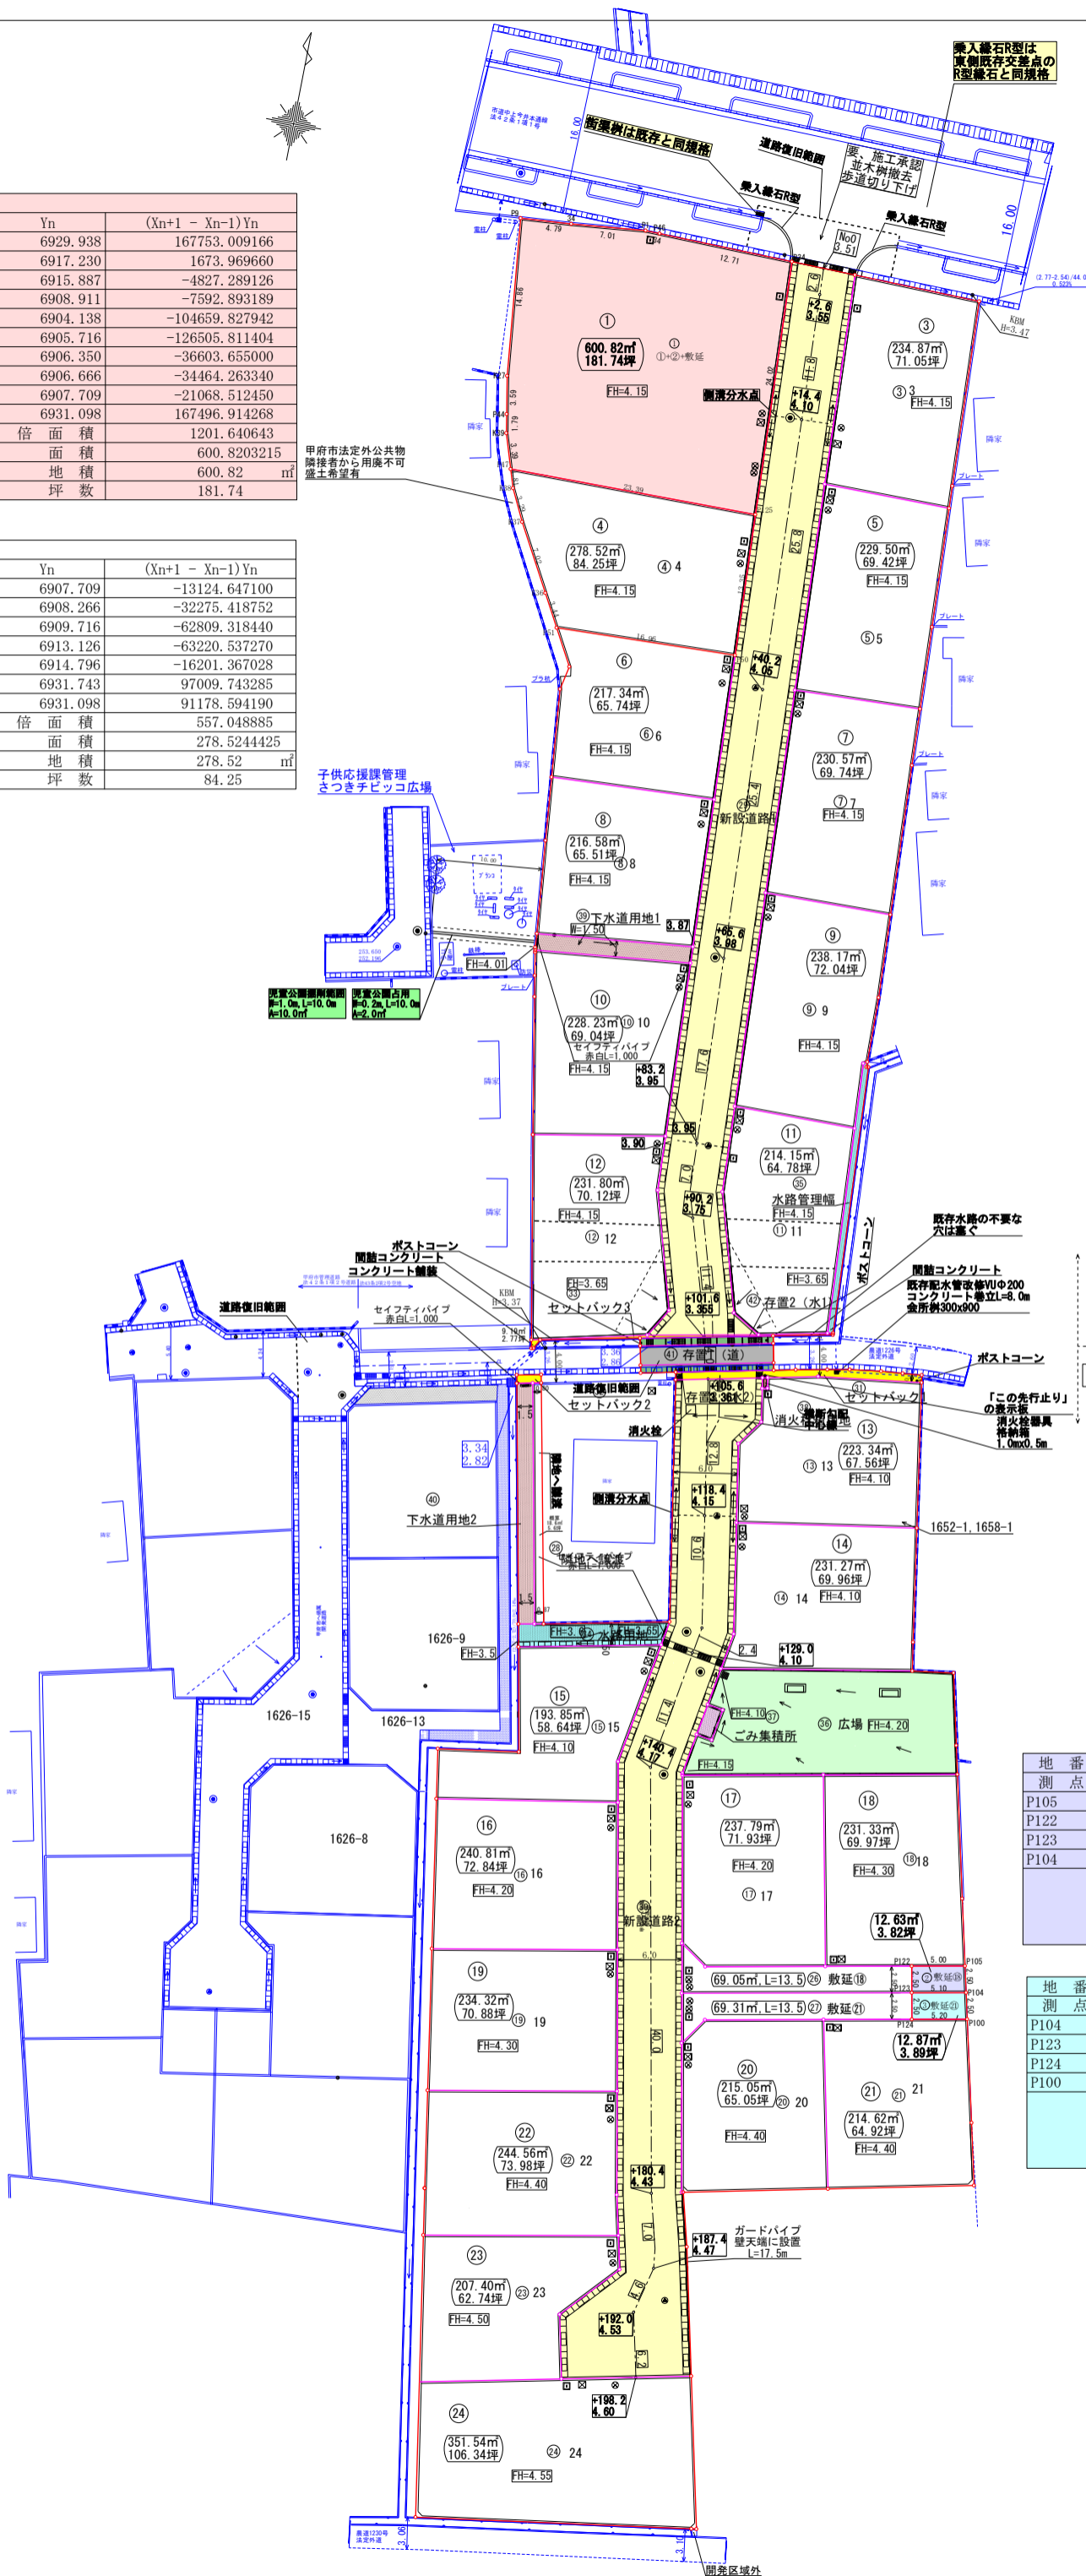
乗入縁石R型は東側既存交差点のR型縁石と同規格

街渠桝は既存と同規格

道路復旧範囲

要 施工承認
並木桝撤去
歩道切り下げ

乗入縁石R型

乗入縁石R型

No0
3.51

16.00

16.00

KBM
H=3.47

| Yn | (Xn+1 - Xn-1)Yn |
|---|---|
| 6929.938 | 167753.009166 |
| 6917.230 | 1673.969660 |
| 6915.887 | -4827.289126 |
| 6908.911 | -7592.893189 |
| 6904.138 | -104659.827942 |
| 6905.716 | -126505.811404 |
| 6906.350 | -36603.655000 |
| 6906.666 | -34464.263340 |
| 6907.709 | -21068.512450 |
| 6931.098 | 167496.914268 |
| 倍 面 積 | 1201.640643 |
| 面 積 | 600.8203215 |
| 地 積 | 600.82 ㎡ |
| 坪 数 | 181.74 |

甲府市法定外公共物
隣接者から用廃不可
盛土希望有

| Yn | (Xn+1 - Xn-1)Yn |
|---|---|
| 6907.709 | -13124.647100 |
| 6908.266 | -32275.418752 |
| 6909.716 | -62809.318440 |
| 6913.126 | -63220.537270 |
| 6914.796 | -16201.367028 |
| 6931.743 | 97009.743285 |
| 6931.098 | 91178.594190 |
| 倍 面 積 | 557.048885 |
| 面 積 | 278.5244425 |
| 地 積 | 278.52 ㎡ |
| 坪 数 | 84.25 |

①
600.82㎡
181.74坪
① ①+②+敷延
FH=4.15
側溝分水点

+2.6
3.56

+14.4
4.10

③
234.87㎡
71.05坪
③ 3
FH=4.15

④
278.52㎡
84.25坪
④ 4
FH=4.15

⑤
229.50㎡
69.42坪
FH=4.15
⑤ 5

+40.2
4.05

⑥
217.34㎡
65.74坪
⑥ 6
FH=4.15

⑦
230.57㎡
69.74坪
⑦ 7
FH=4.15

子供応援課管理
さつきチビッコ広場

⑧
216.58㎡
65.51坪
⑧ 8
FH=4.15

新設道路1

㊴下水道用地1
W=1.50
3.87

+65.6
3.98

⑨
238.17㎡
72.04坪
⑨ 9
FH=4.15

FH=4.01

児童公園削除範囲
W=1.0m,L=10.0m
A=10.0㎡

児童公園占用
W=0.2m,L=10.0m
A=2.0㎡

⑩
228.23㎡ ⑩ 10
69.04坪
セイフティパイプ
赤白L=1.000
FH=4.15
+83.2
3.95

3.95

3.90

⑪
214.15㎡
64.78坪
㉟
水路管理幅
FH=4.15
⑪ 11

⑫
231.80㎡
70.12坪
FH=4.15
⑫ 12

+90.2
3.75

既存水路の不要な穴は塞ぐ

間詰コンクリート
既存配水管改修VUΦ200
コンクリート巻立L=8.0m
金所桝300x900

ポストコーン
間詰コンクリート
コンクリート舗装

道路復旧範囲

KBM
H=3.37

セイフティパイプ
赤白L=1.000

FH=3.65
㉝
セットバック3

+101.6
3.358

㊷存置2（水1）

FH=3.65

ポストコーン

㊶存置（道）

ポストコーン

道路復旧範囲
セットバック2

+105.6
3.364

存置3

㉛
セットバック

「この先行止り」の表示板
消火栓器具格納箱
1.0mx0.5m

消火栓

消火栓

㉞
横断勾配中心線

⑬
223.34㎡
67.56坪
⑬ 13
FH=4.10

3.34
2.82

㊵
下水道用地2

側溝分水点

+118.4
4.15

⑭
231.27㎡
69.96坪
⑭ 14
FH=4.10

1652-1,1658-1

㉘
セイフティパイプ
赤白L=1.000

1626-9
FH=3.5

FH=3.6 ㉙水路

2.4

+129.0
4.10

1626-15

1626-13

⑮
193.85㎡
58.64坪 ⑮ 15
FH=4.10

+140.4
4.17

FH=4.10
㊲
ごみ集積所

㊱ 広場 FH=4.20

FH=4.15

1626-8

⑯
240.81㎡
72.84坪 ⑯ 16
FH=4.20

新設道路2

⑰
237.79㎡
71.93坪
FH=4.20
⑰ 17

⑱
231.33㎡
69.97坪
⑱18
FH=4.30

12.63㎡
3.82坪

⑲
234.32㎡
70.88坪 ⑲ 19
FH=4.30

(69.05㎡,L=13.5)㉖ 敷延⑱
(69.31㎡,L=13.5)㉗ 敷延㉑

P122 5.00
P105
P123
P104
P124
P100
㉒敷延⑱
㉕敷延㉑

12.87㎡
3.89坪

⑳
215.05㎡
65.05坪 ⑳ 20
FH=4.40

㉑
214.62㎡
64.92坪
㉑ 21
FH=4.40

㉒
244.56㎡
73.98坪 ㉒ 22
FH=4.40

+180.4
4.43

ガードパイプ
壁天端に設置
L=17.5m

+187.4
4.47

㉓
207.40㎡
62.74坪 ㉓ 23
FH=4.50

+192.0
4.53

+198.2
4.60

㉔
351.54㎡
106.34坪 ㉔ 24
FH=4.55

開発区域外

| 地 番 |
|---|
| 測 点 |
| P105 |
| P122 |
| P123 |
| P104 |

| 地 番 |
|---|
| 測 点 |
| P104 |
| P123 |
| P124 |
| P100 |